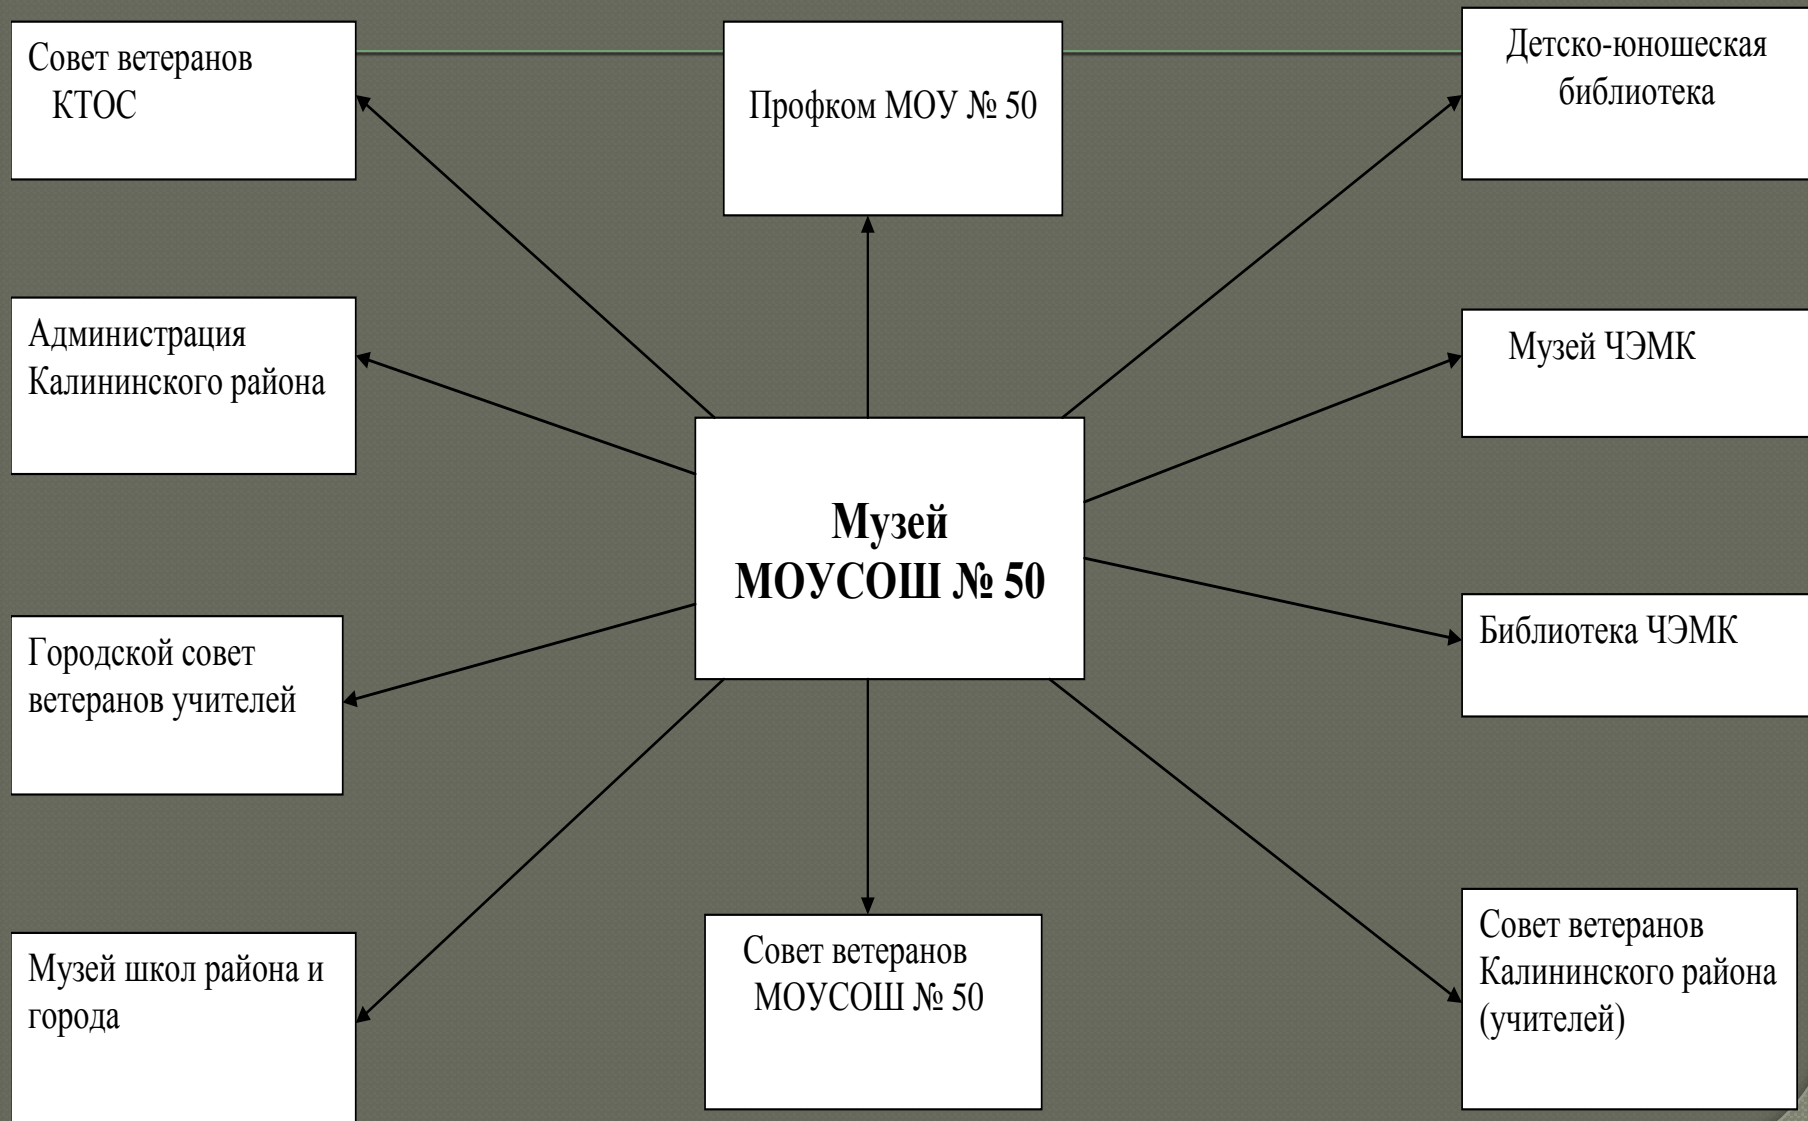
Совет ветеранов КТОС

Профком МОУ № 50

Детско-юношеская библиотека

Администрация Калининского района

Музей ЧЭМК

Музей МОУСОШ № 50

Библиотека ЧЭМК

Городской совет ветеранов учителей

Музей школ района и города

Совет ветеранов МОУСОШ № 50

Совет ветеранов Калининского района (учителей)